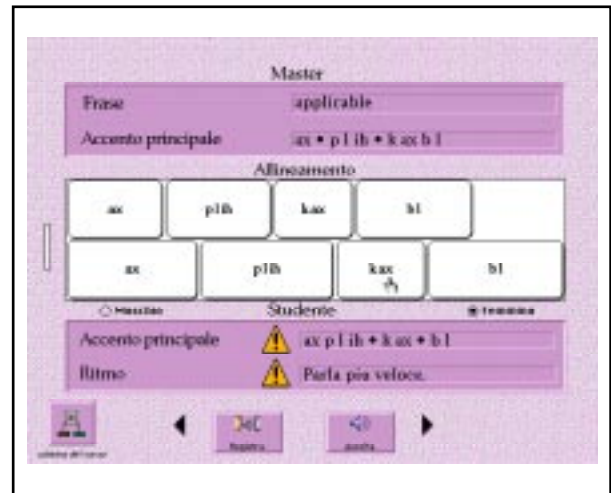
Master

| Frase | applicable |
|---|---|
| Accento principale | ax • p l ih • k ax b l |

Allineamento

| ax | p l ih | k ax | b l | |
|---|---|---|---|---|
| ax | p l ih | k ax | b l | |

Maschio

Studente

Femmina

| Accento principale | ax p l ih • k ax • b l |
|---|---|
| Ritmo | Parla più veloce. |

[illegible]

Registra

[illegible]